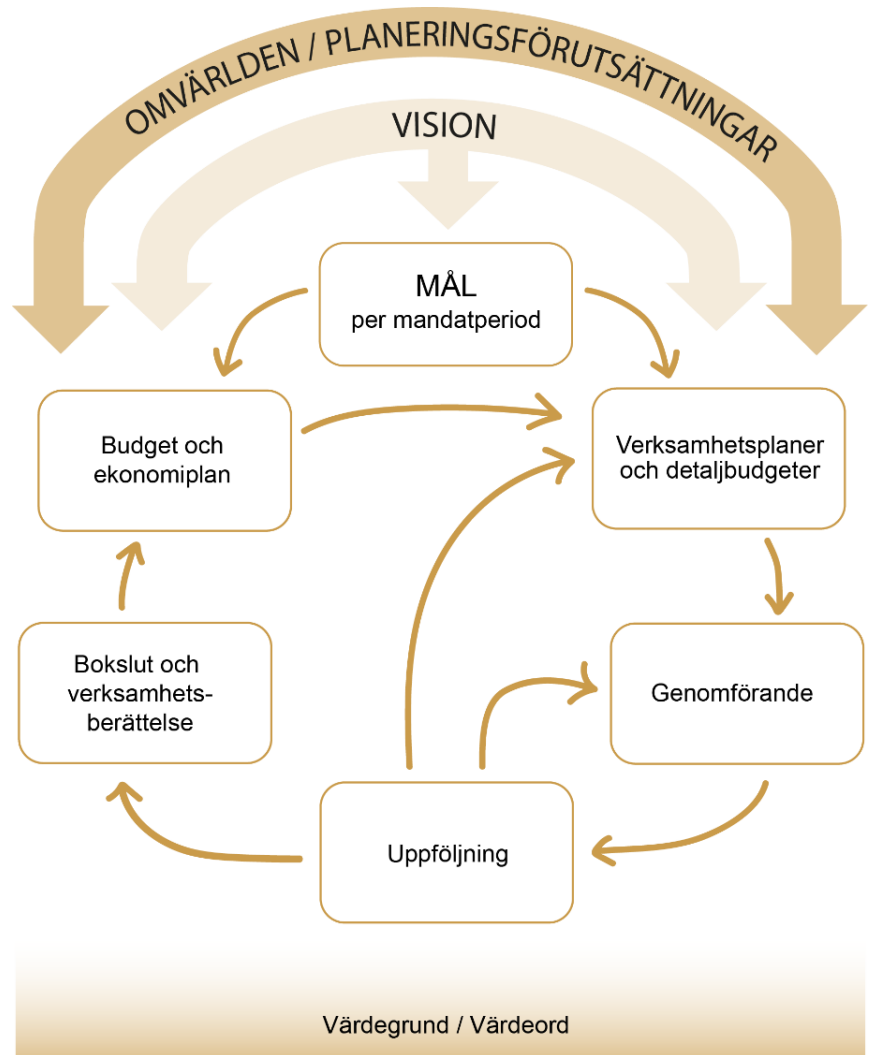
OMVÄRLDEN / PLANERINGSFÖRUTSÄTTNINGAR

VISION

MÅL
per mandatperiod

Budget och ekonomiplan

Verksamhetsplaner och detaljbudgeter

Bokslut och verksamhets-berättelse

Genomförande

Uppföljning

Värdegrund / Värdeord